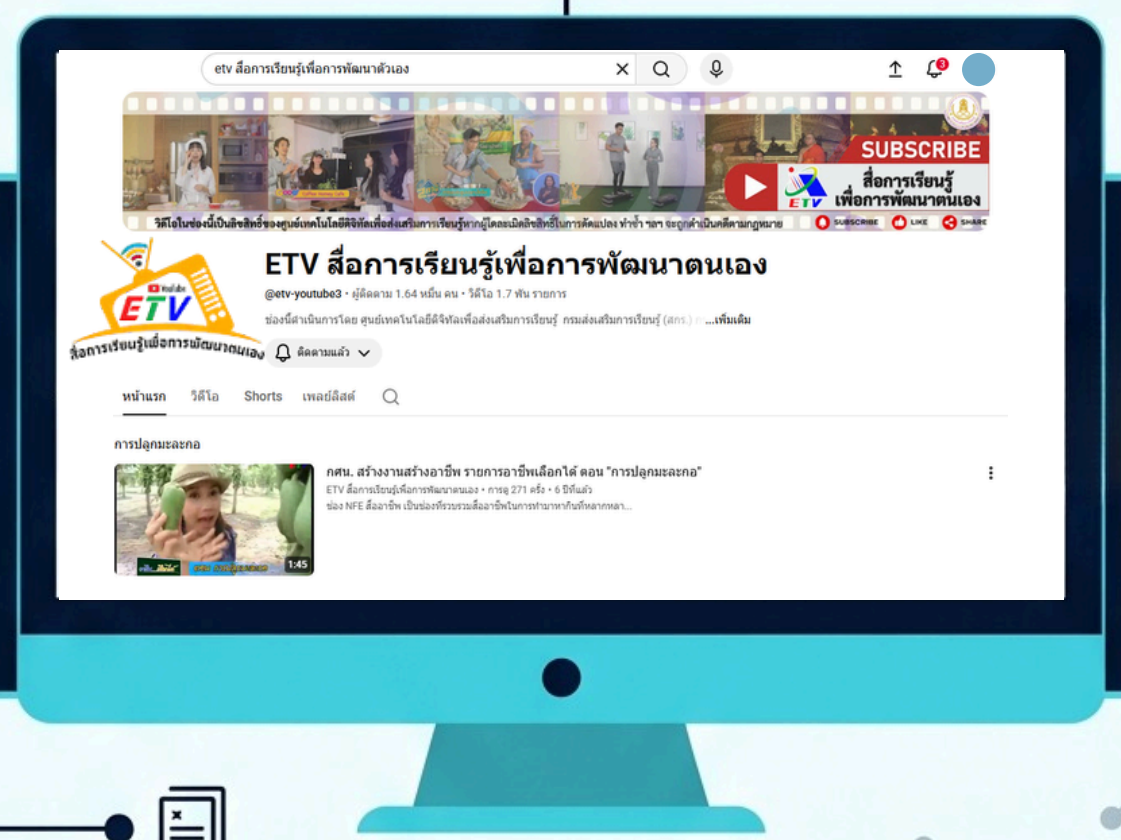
etv สื่อการเรียนรู้เพื่อการพัฒนาตัวเอง

3

SUBSCRIBE

สื่อการเรียนรู้ เพื่อการพัฒนาตนเอง

ETV

วิดีโอในช่องนี้เป็นลิขสิทธิ์ของศูนย์เทคโนโลยีดิจิทัลเพื่อส่งเสริมการเรียนรู้หากผู้ใดละเมิดลิขสิทธิ์ในการดัดแปลง ทำซ้ำ ฯลฯ จะถูกดำเนินคดีตามกฎหมาย

SUBSCRIBE LIKE SHARE

YouTube ETV สื่อการเรียนรู้เพื่อการพัฒนาตนเอง

ETV สื่อการเรียนรู้เพื่อการพัฒนาตนเอง

@etv-youtube3 • ผู้ติดตาม 1.64 หมื่น คน • วิดีโอ 1.7 พัน รายการ

ช่องนี้ดำเนินการโดย ศูนย์เทคโนโลยีดิจิทัลเพื่อส่งเสริมการเรียนรู้ กรมส่งเสริมการเรียนรู้ (สกร.) ก...เพิ่มเติม

ติดตามแล้ว

หน้าแรก วิดีโอ Shorts เพลย์ลิสต์

การปลูกมะละกอ

กศน. สร้างงานสร้างอาชีพ รายการอาชีพเลือกได้ ตอน "การปลูกมะละกอ"

ETV สื่อการเรียนรู้เพื่อการพัฒนาตนเอง • การดู 271 ครั้ง • 6 ปีที่แล้ว

ช่อง NFE สื่ออาชีพ เป็นช่องที่รวบรวมสื่ออาชีพในการทำมาหากินที่หลากหลา...

1:45